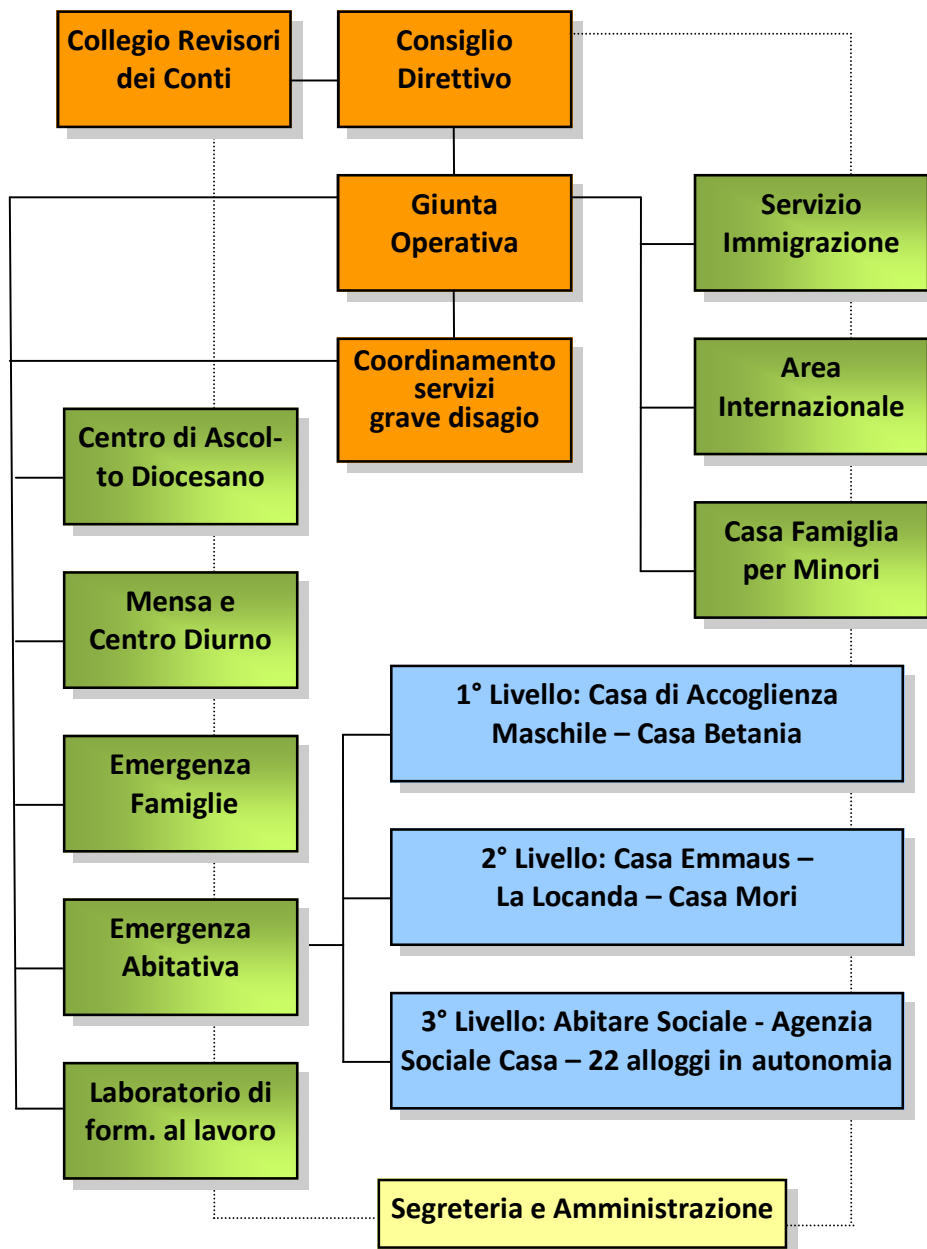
Collegio Revisori dei Conti

Consiglio Direttivo

Giunta Operativa

Servizio Immigrazione

Coordinamento servizi grave disagio

Area Internazionale

Centro di Ascolto Diocesano

Casa Famiglia per Minori

Mensa e Centro Diurno

1° Livello: Casa di Accoglienza Maschile – Casa Betania

Emergenza Famiglie

2° Livello: Casa Emmaus – La Locanda – Casa Mori

Emergenza Abitativa

3° Livello: Abitare Sociale - Agenzia Sociale Casa – 22 alloggi in autonomia

Laboratorio di form. al lavoro

Segreteria e Amministrazione